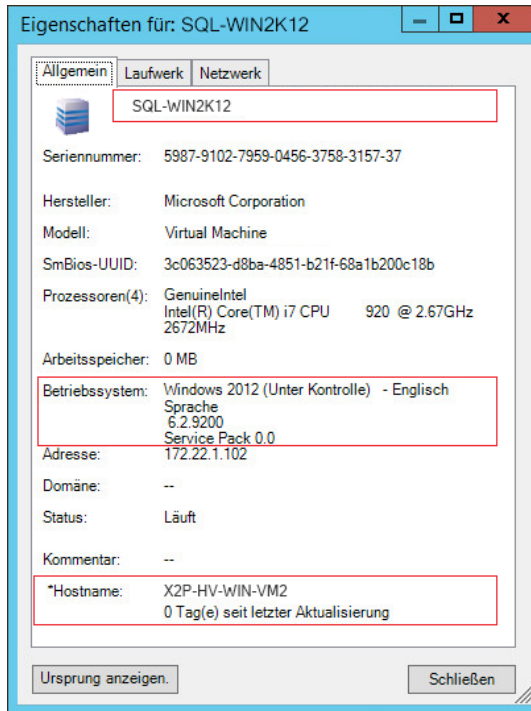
Eigenschaften für: SQL-WIN2K12

Allgemein | Laufwerk | Netzwerk

SQL-WIN2K12

| | |
|---|---|
| Seriennummer: | 5987-9102-7959-0456-3758-3157-37 |
| Hersteller: | Microsoft Corporation |
| Modell: | Virtual Machine |
| SmBios-UUID: | 3c063523-d8ba-4851-b21f-68a1b200c18b |
| Prozessoren(4): | GenuineIntel Intel(R) Core(TM) i7 CPU 920 @ 2.67GHz 2672MHz |
| Arbeitsspeicher: | 0 MB |
| Betriebssystem: | Windows 2012 (Unter Kontrolle) - Englisch Sprache 6.2.9200 Service Pack 0.0 |
| Adresse: | 172.22.1.102 |
| Domäne: | -- |
| Status: | Läuft |
| Kommentar: | -- |
| *Hostname: | X2P-HV-WIN-VM2 0 Tag(e) seit letzter Aktualisierung |

Ursprung anzeigen.

Schließen